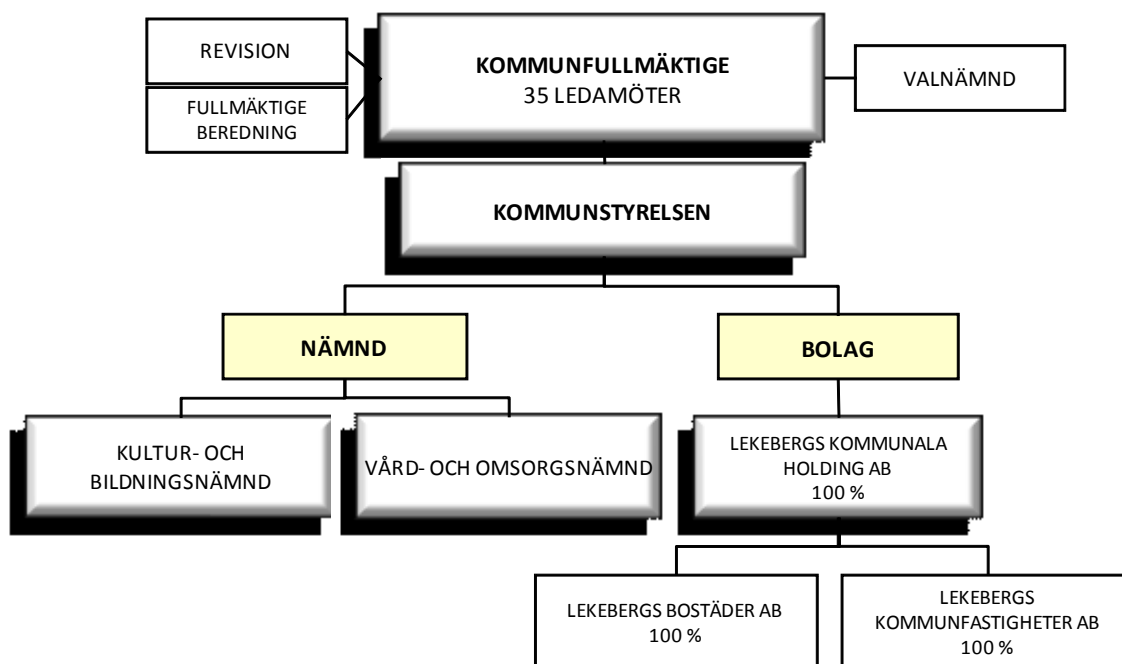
REVISION

FULLMÄKTIGE BEREDNING

**KOMMUNFULLMÄKTIGE**
35 LEDAMÖTER

VALNÄMND

**KOMMUNSTYRELSEN**

**NÄMND**

**BOLAG**

KULTUR- OCH BILDNINGSNÄMND

VÅRD- OCH OMSORGSNÄMND

LEKEBERGS KOMMUNALA HOLDING AB
100 %

LEKEBERGS BOSTÄDER AB
100 %

LEKEBERGS KOMMUNFASTIGHETER AB
100 %